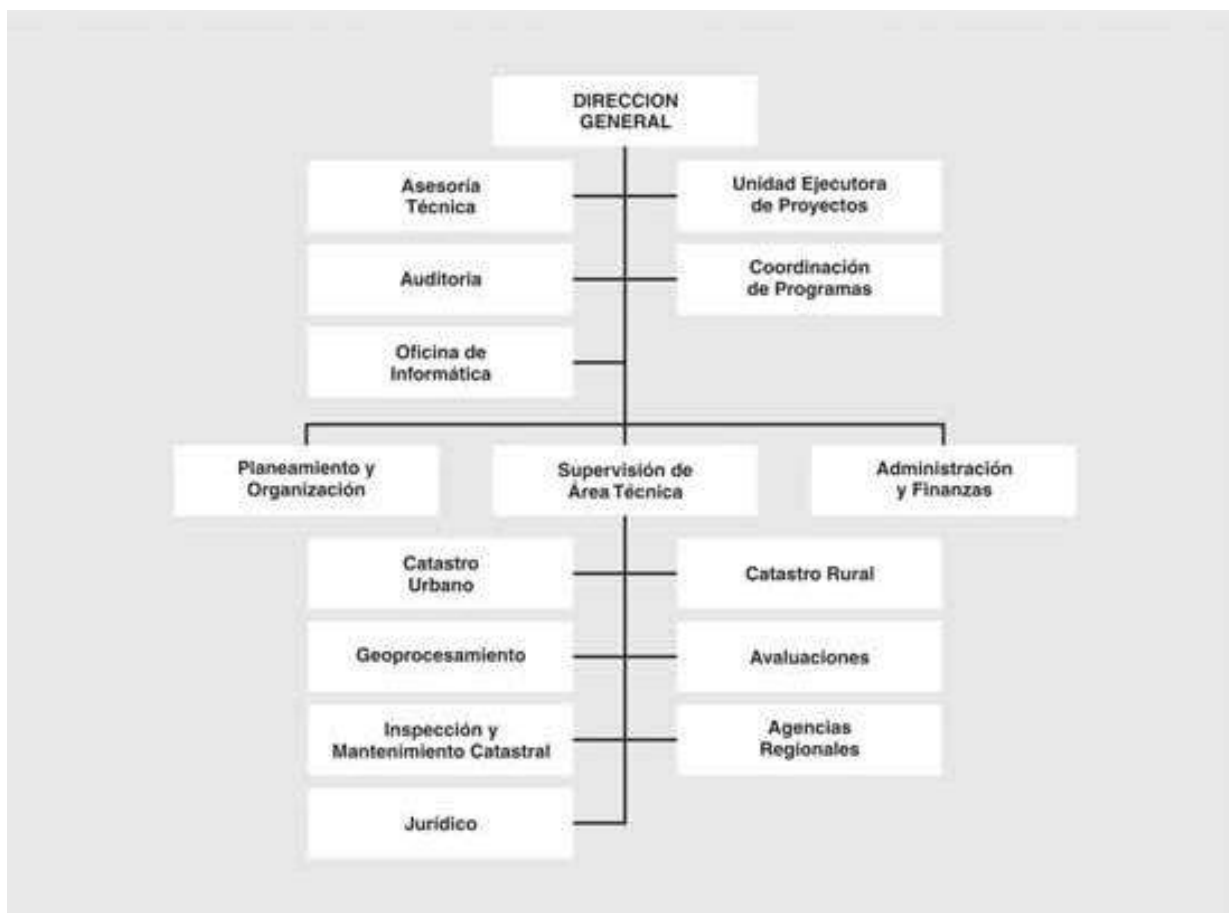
DIRECCION GENERAL

Asesoría Técnica

Unidad Ejecutora de Proyectos

Auditoria

Coordinación de Programas

Oficina de Informática

Planeamiento y Organización

Supervisión de Área Técnica

Administración y Finanzas

Catastro Urbano

Catastro Rural

Geoprocesamiento

Avaluaciones

Inspección y Mantenimiento Catastral

Agencias Regionales

Jurídico